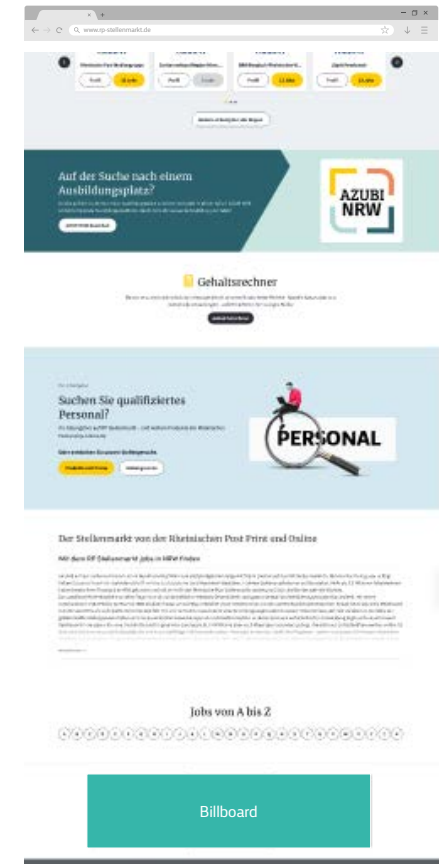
www.rp-stellenmarkt.de

Profil

Profil

Profil

Profil

Auf der Suche nach einem Ausbildungsplatz?

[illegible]

AZUBI NRW

Gehaltsrechner

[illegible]

Suchen Sie qualifiziertes Personal?

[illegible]

PERSONAL

Der Stellenmarkt von der Rheinischen Post Print und Online

Mit dem RP Stellenmarkt Jobs in NRW finden

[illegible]

Jobs von A bis Z

Billboard